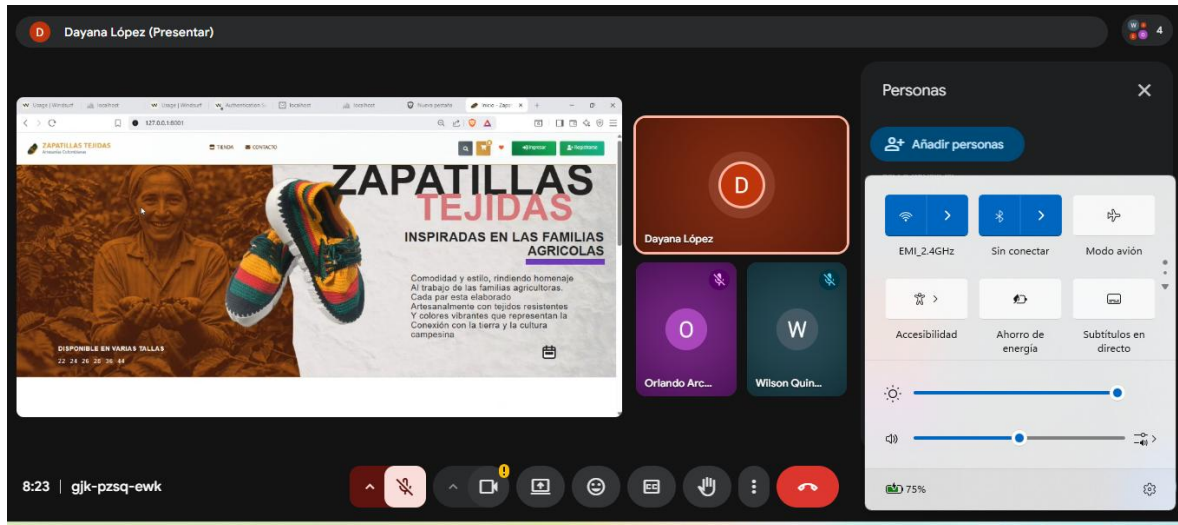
D Dayana López (Presentar)

4

Usage | Windsurf | localhost | Usage | Windsurf | Authentication S | localhost | localhost | Nueva pestaña | Inicio - Zapa

127.0.0.1:8001

ZAPATILLAS TEJIDAS
Artesanías Colombianas

TIENDA CONTACTO

Ingresar Registrarse

ZAPATILLAS
TEJIDAS

INSPIRADAS EN LAS FAMILIAS AGRICOLAS

Comodidad y estilo, rindiendo homenaje Al trabajo de las familias agricultoras. Cada par esta elaborado Artesanalmente con tejidos resistentes Y colores vibrantes que representan la Conexión con la tierra y la cultura campesina

DISPONIBLE EN VARIAS TALLAS
22 24 26 28 36 44

D
Dayana López

O
Orlando Arc...

W
Wilson Quin...

Personas

Añadir personas

EMI_2.4GHz

Sin conectar

Modo avión

Accesibilidad

Ahorro de energía

Subtítulos en directo

75%

8:23 | gjk-pzsq-ewk